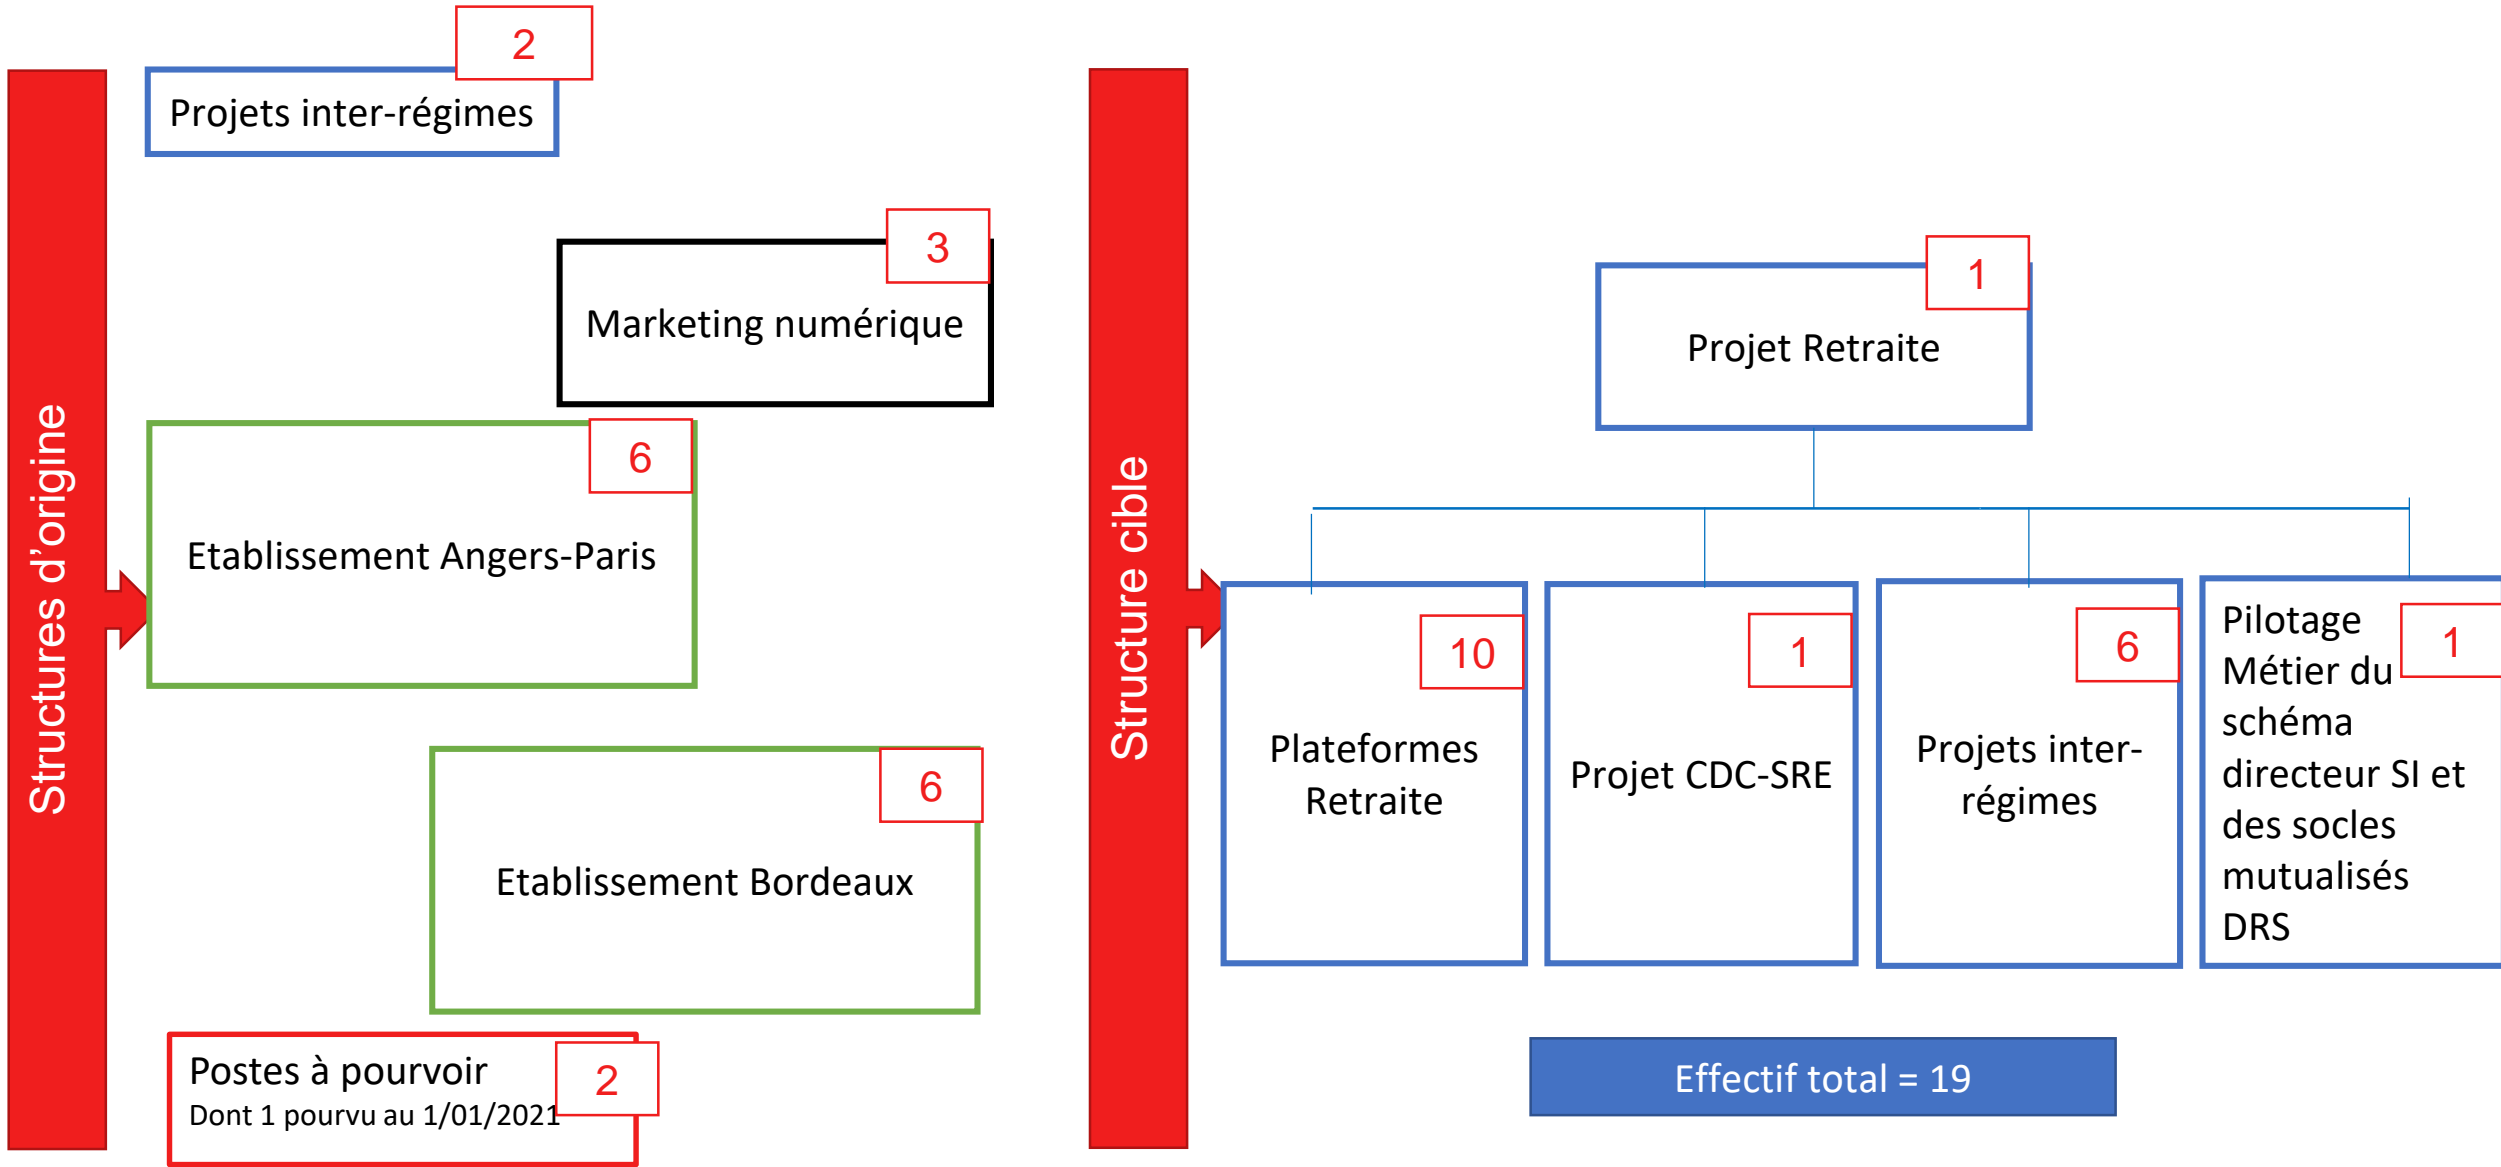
Structures d'origine

Projets inter-régimes
2

Marketing numérique
3

Etablissement Angers-Paris
6

Etablissement Bordeaux
6

Postes à pourvoir
Dont 1 pourvu au 1/01/2021
2

Structure cible

Projet Retraite
1

Plateformes Retraite
10

Projet CDC-SRE
1

Projets inter-régimes
6

Pilotage Métier du schéma directeur SI et des socles mutualisés DRS
1

Effectif total = 19